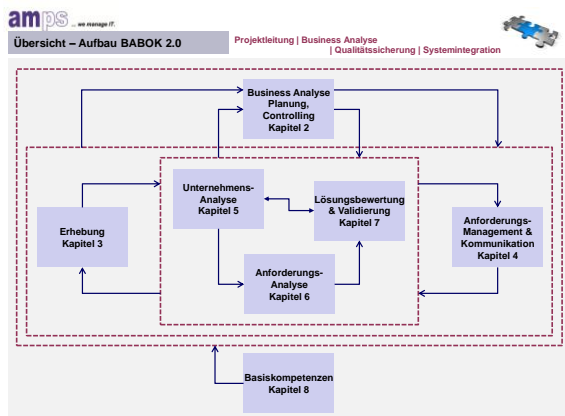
amps ... we manage IT.

Übersicht – Aufbau BABOK 2.0

Projektleitung | Business Analyse | Qualitätssicherung | Systemintegration

Business Analyse Planung, Controlling Kapitel 2

Unternehmens-Analyse Kapitel 5

Lösungsbewertung & Validierung Kapitel 7

Erhebung Kapitel 3

Anforderungs-Management & Kommunikation Kapitel 4

Anforderungs-Analyse Kapitel 6

Basiskompetenzen Kapitel 8